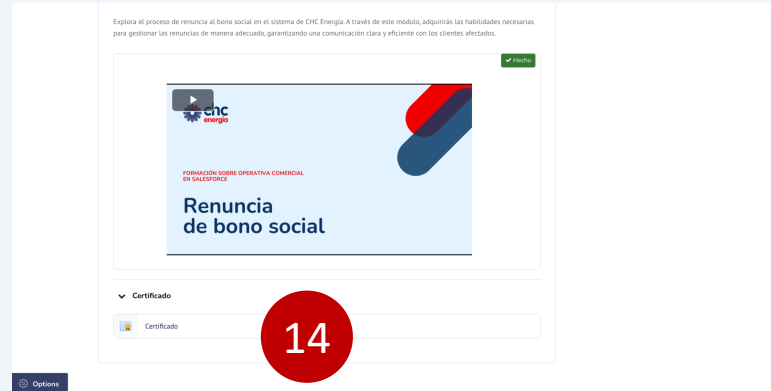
Explora el proceso de renuncia al bono social en el sistema de CHC Energía. A través de este módulo, adquirirás las habilidades necesarias para gestionar las renuncias de manera adecuada, garantizando una comunicación clara y eficiente con los clientes afectados.

Hecho

chc energía

FORMACIÓN SOBRE OPERATIVA COMERCIAL EN SALESFORCE

Renuncia de bono social

Certificado

Certificado

14

Options